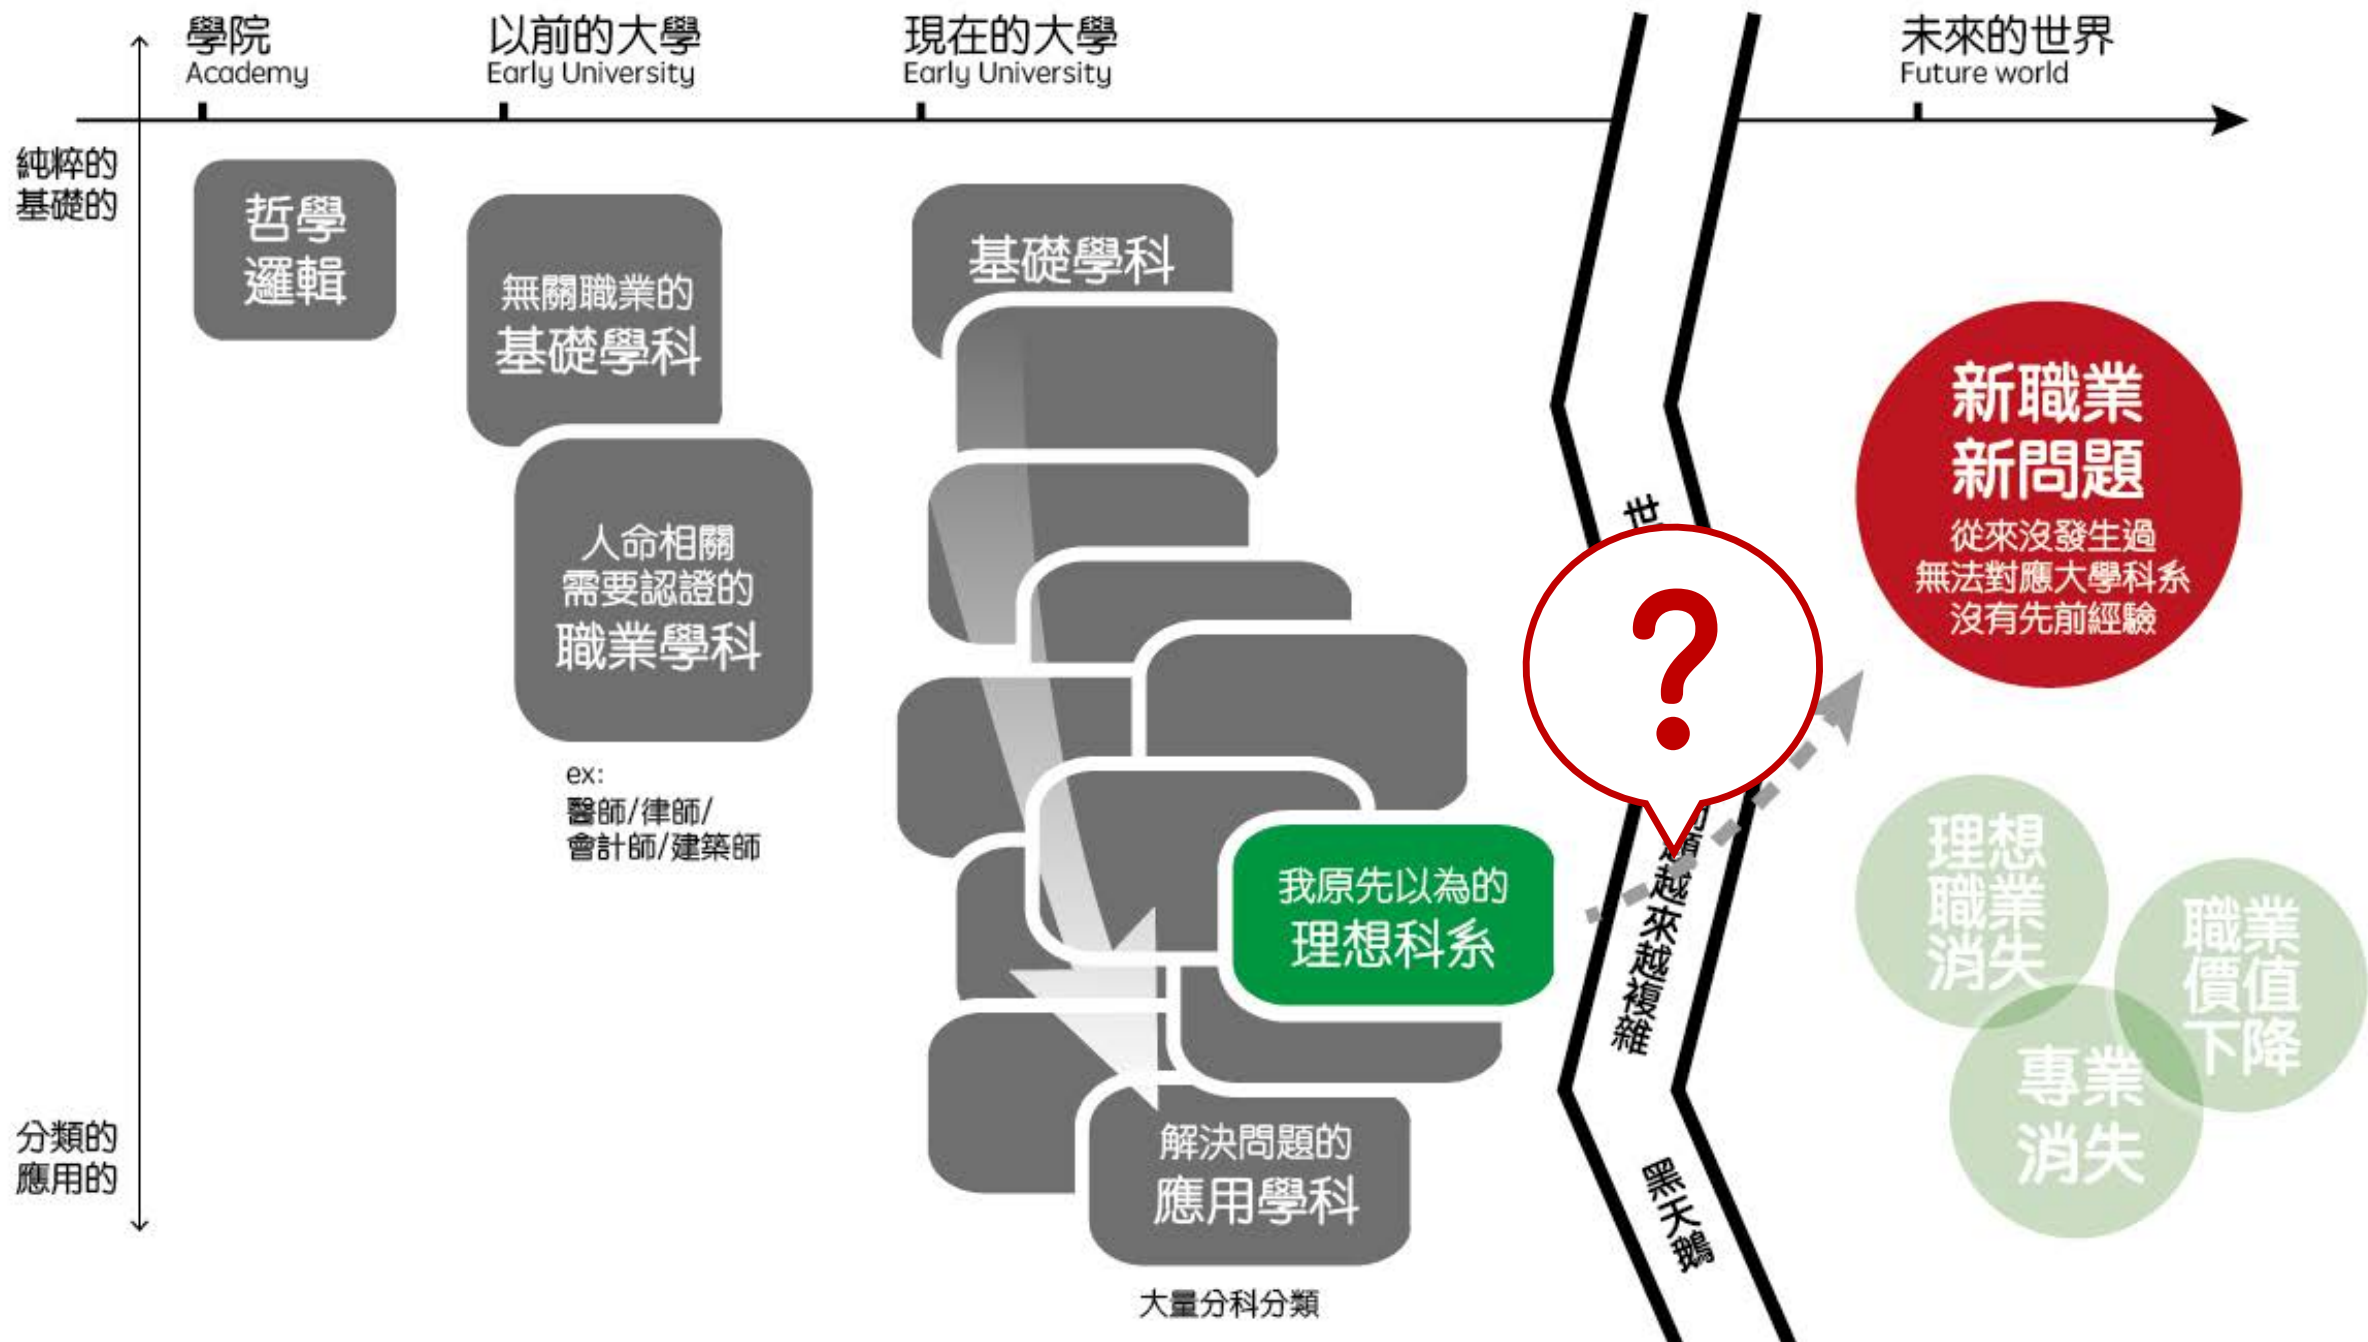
學院
Academy

以前的大學
Early University

現在的大學
Early University

未來的世界
Future world

純粹的
基礎的

哲學
邏輯

無關職業的
基礎學科

人命相關
需要認證的
職業學科

ex:
醫師/律師/
會計師/建築師

基礎學科

我原先以為的
理想科系

解決問題的
應用學科

大量分科分類

世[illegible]變得越來越複雜

黑天鵝

?

新職業
新問題
從來沒發生過
無法對應大學科系
沒有先前經驗

理想
職業
消失

職業
價值
下降

專業
消失

分類的
應用的